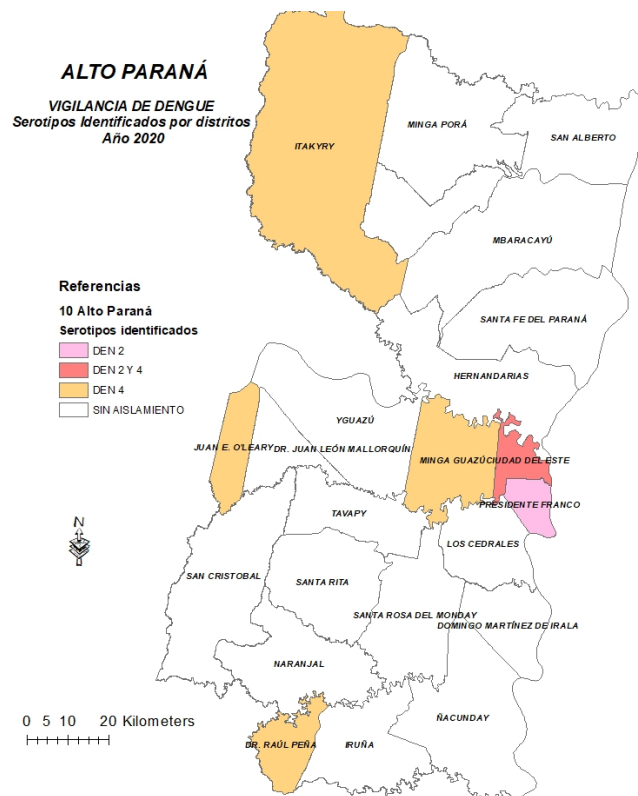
ALTO PARANÁ

VIGILANCIA DE DENGUE
Serotipos Identificados por distritos
Año 2020

Referencias
10 Alto Paraná
Serotipos identificados
DEN 2
DEN 2 Y 4
DEN 4
SIN AISLAMIENTO

ITAKYRY
MINGA PORÁ
SAN ALBERTO
MBARACAYÚ
SANTA FE DEL PARANÁ
HERNANDARIAS
YGUAZÚ
JUAN E. O'LEARY
DR. JUAN LEÓN MALLORQUÍN
MINGA GUAZÚ
CIUDAD DEL ESTE
PRESIDENTE FRANCO
TAVAPY
LOS CEDRALES
SAN CRISTOBAL
SANTA RITA
SANTA ROSA DEL MONDAY
DOMINGO MARTÍNEZ DE IRALA
NARANJAL
ÑACUNDAY
DR. RAÚL PEÑA
IRUÑA

N

0 5 10 20 Kilometers